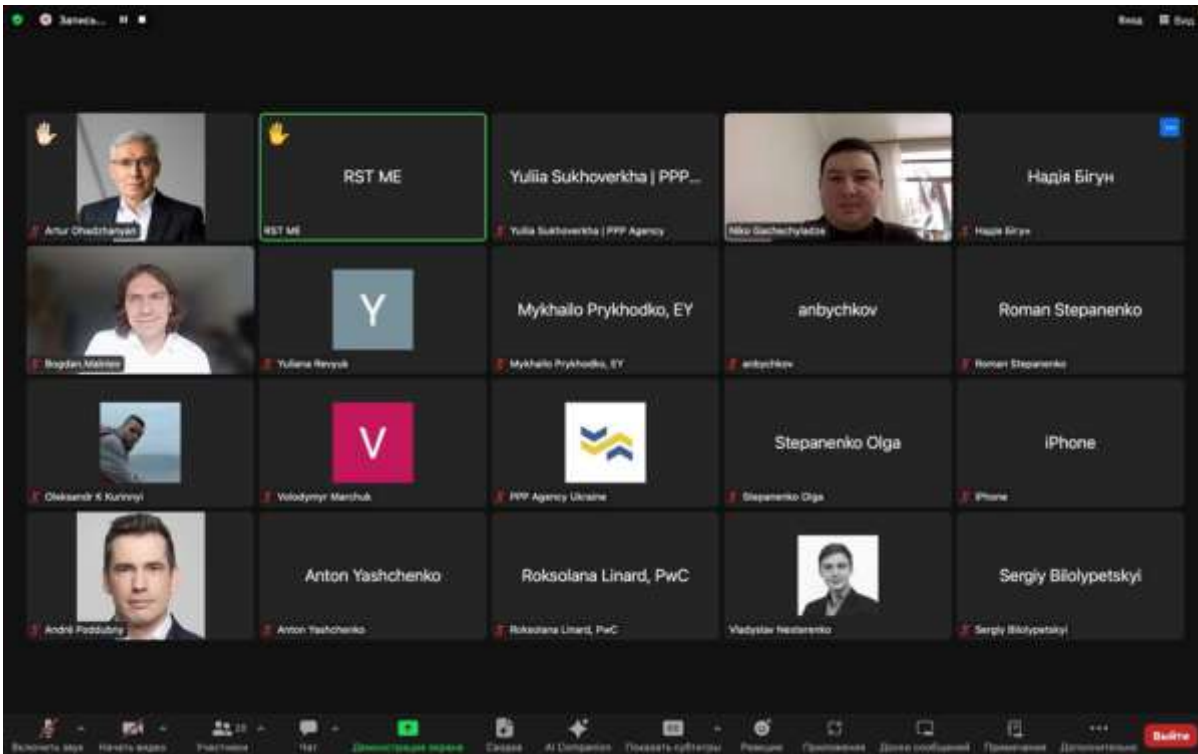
Запись... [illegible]

Вид

Artur Ohadzhanyan

RST ME
RST ME

Yuliia Sukhoverkha | PPP...
Yuliia Sukhoverkha | PPP Agency

Niko Gachechyladze

Надія Бігун
Надія Бігун

Bogdan Malolev

Y
Yuliana Revyuk

Mykhailo Prykhodko, EY
Mykhailo Prykhodko, EY

anbychkov
anbychkov

Roman Stepanenko
Roman Stepanenko

Oleksandr K Kurinnyi

V
Volodymyr Marchuk

PPP Agency Ukraine

Stepanenko Olga
Stepanenko Olga

iPhone
iPhone

Andrii Poddubny

Anton Yashchenko
Anton Yashchenko

Roksolana Linard, PwC
Roksolana Linard, PwC

Vladyslav Nesterenko

Sergiy Bilolypetskyi
Sergiy Bilolypetskyi

Включить звук | Начать видео | Участники | Чат | Демонстрация экрана | Сводка | AI Companion | Показать субтитры | Реакции | Приложения | Доска сообщений | Примечания | Дополнительно | Выйти